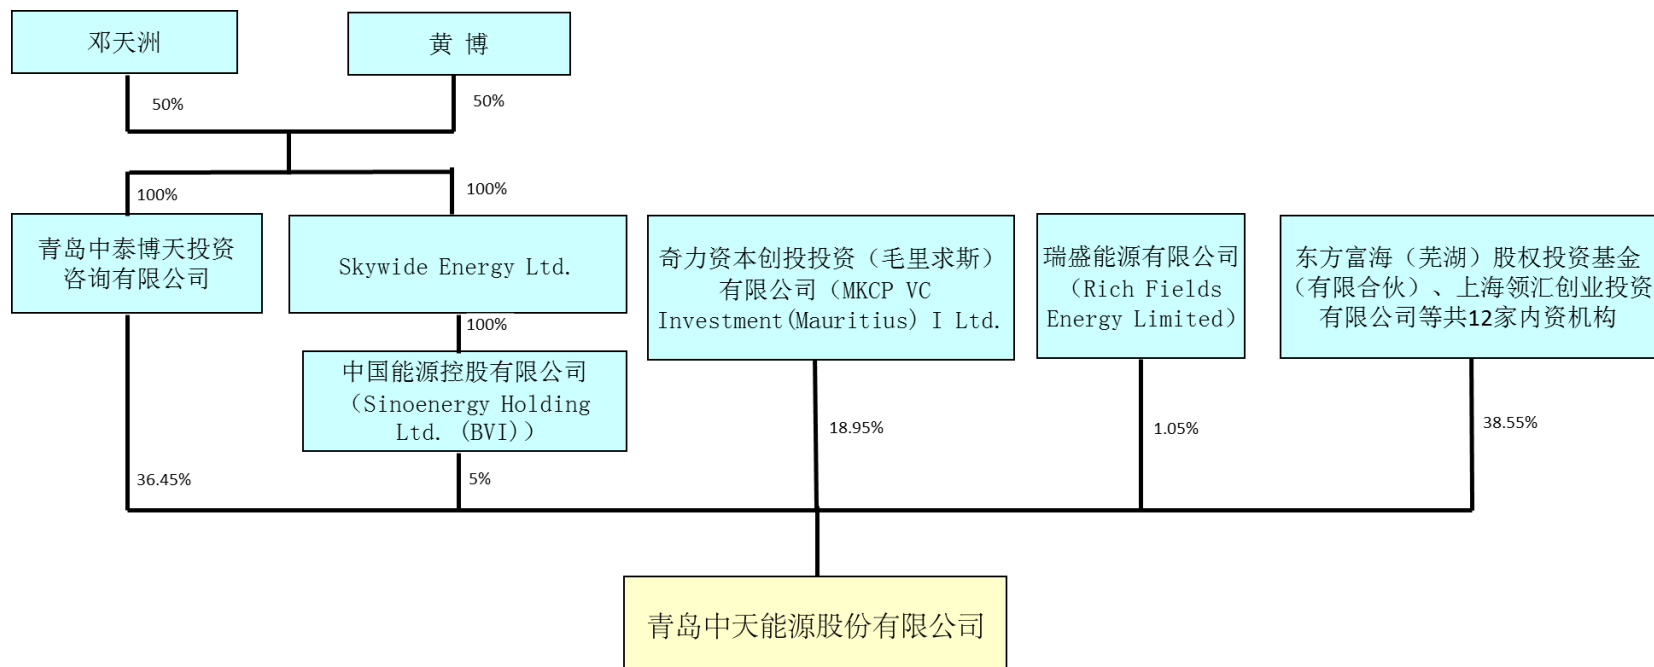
邓天洲

黄 博

50%

50%

100%

100%

青岛中泰博天投资咨询有限公司

Skywide Energy Ltd.

100%

中国能源控股有限公司（Sinoenergy Holding Ltd.（BVI））

奇力资本创投投资（毛里求斯）有限公司（MKCP VC Investment（Mauritius）I Ltd.

瑞盛能源有限公司（Rich Fields Energy Limited）

东方富海（芜湖）股权投资基金（有限合伙）、上海领汇创业投资有限公司等共12家内资机构

36.45%

5%

18.95%

1.05%

38.55%

青岛中天能源股份有限公司